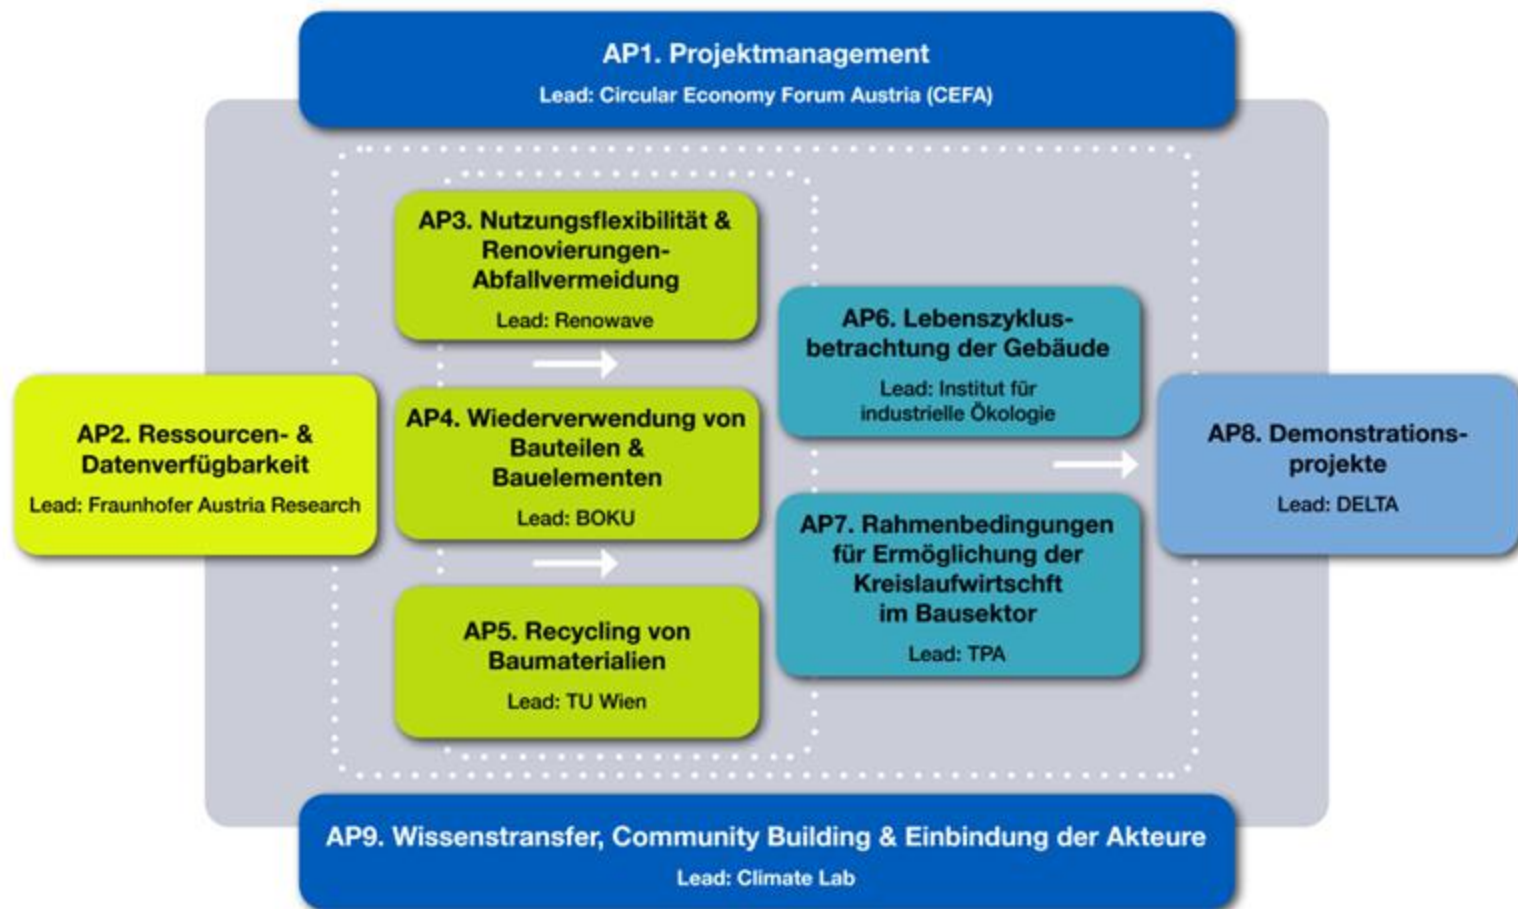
AP1. Projektmanagement
Lead: Circular Economy Forum Austria (CEFA)

AP2. Ressourcen- & Datenverfügbarkeit
Lead: Fraunhofer Austria Research

AP3. Nutzungsflexibilität & Renovierungen-Abfallvermeidung
Lead: Renowave

AP4. Wiederverwendung von Bauteilen & Bauelementen
Lead: BOKU

AP5. Recycling von Baumaterialien
Lead: TU Wien

AP6. Lebenszyklusbetrachtung der Gebäude
Lead: Institut für industrielle Ökologie

AP7. Rahmenbedingungen für Ermöglichung der Kreislaufwirtschft im Bausektor
Lead: TPA

AP8. Demonstrationsprojekte
Lead: DELTA

AP9. Wissenstransfer, Community Building & Einbindung der Akteure
Lead: Climate Lab